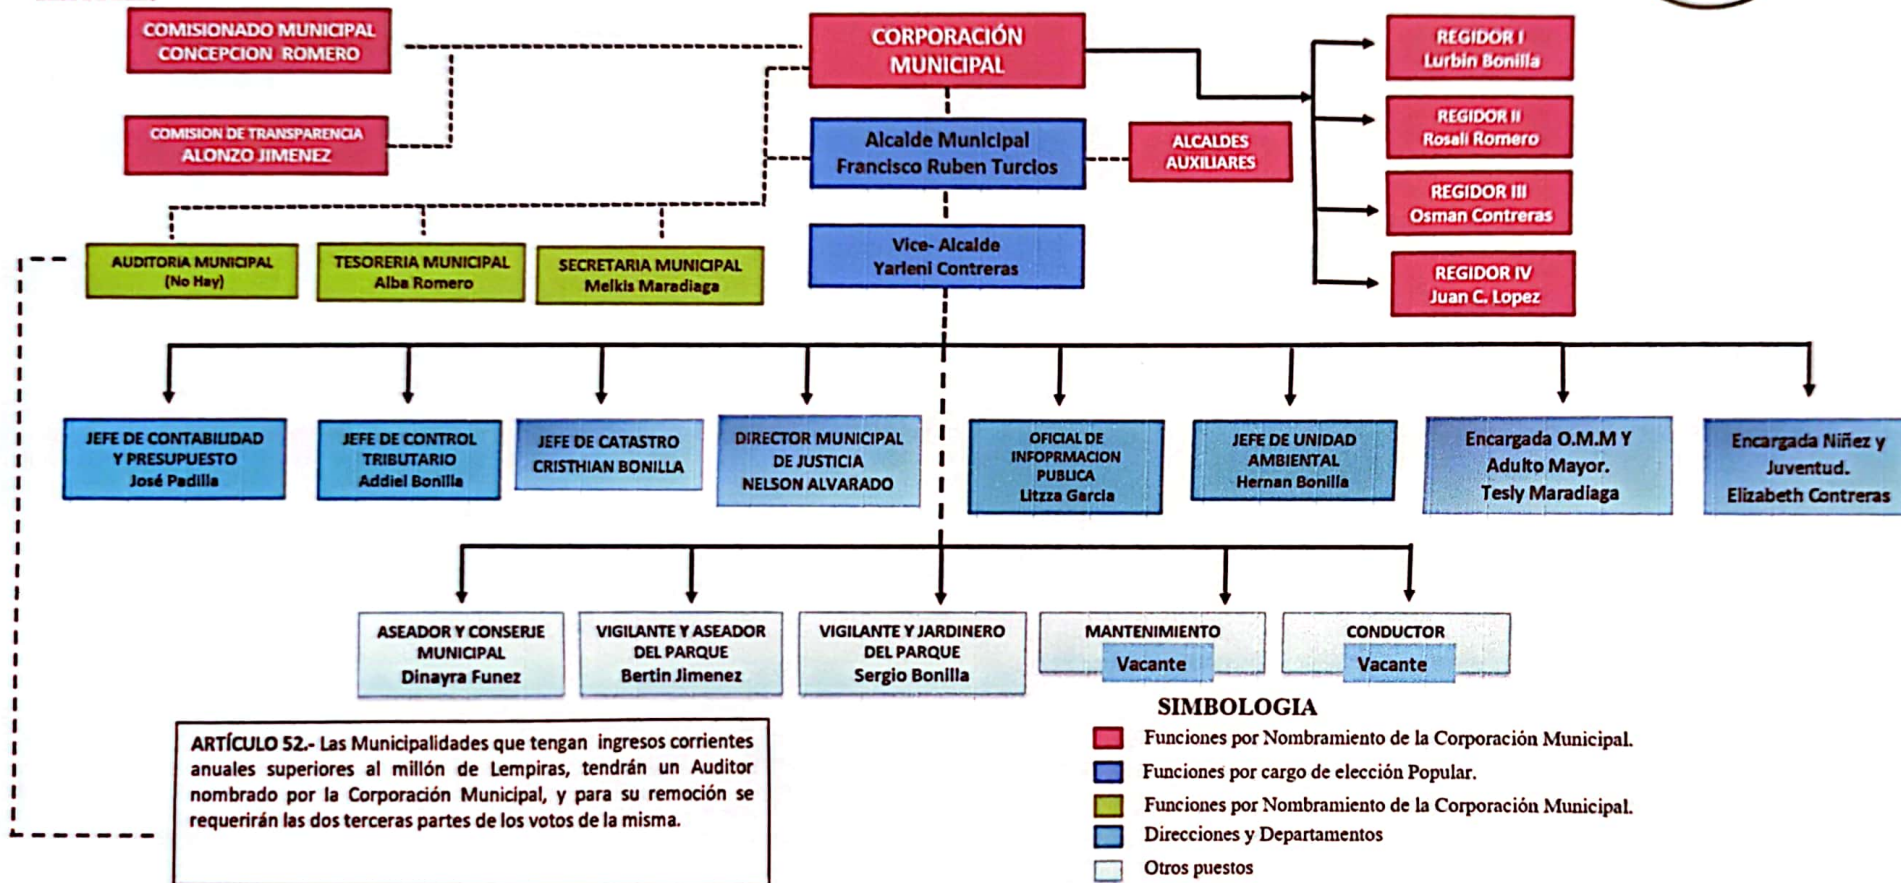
COMISIONADO MUNICIPAL
CONCEPCION ROMERO

CORPORACIÓN MUNICIPAL

REGIDOR I
Lurbin Bonilla

REGIDOR II
Rosali Romero

REGIDOR III
Osman Contreras

REGIDOR IV
Juan C. Lopez

COMISION DE TRANSPARENCIA
ALONZO JIMENEZ

Alcalde Municipal
Francisco Ruben Turcios

ALCALDES AUXILIARES

AUDITORIA MUNICIPAL
(No Hay)

TESORERIA MUNICIPAL
Alba Romero

SECRETARIA MUNICIPAL
Melkis Maradiaga

Vice- Alcalde
Yarleni Contreras

JEFE DE CONTABILIDAD Y PRESUPUESTO
José Padilla

JEFE DE CONTROL TRIBUTARIO
Addiel Bonilla

JEFE DE CATASTRO
CRISTHIAN BONILLA

DIRECTOR MUNICIPAL DE JUSTICIA
NELSON ALVARADO

OFICIAL DE INFOPRMACION PUBLICA
Litzza Garcia

JEFE DE UNIDAD AMBIENTAL
Hernan Bonilla

Encargada O.M.M Y Adulto Mayor.
Tesly Maradiaga

Encargada Niñez y Juventud.
Elizabeth Contreras

ASEADOR Y CONSERJE MUNICIPAL
Dinayra Funez

VIGILANTE Y ASEADOR DEL PARQUE
Bertin Jimenez

VIGILANTE Y JARDINERO DEL PARQUE
Sergio Bonilla

MANTENIMIENTO
Vacante

CONDUCTOR
Vacante

ARTÍCULO 52.- Las Municipalidades que tengan ingresos corrientes anuales superiores al millón de Lempiras, tendrán un Auditor nombrado por la Corporación Municipal, y para su remoción se requerirán las dos terceras partes de los votos de la misma.

SIMBOLOGIA
Funciones por Nombramiento de la Corporación Municipal.
Funciones por cargo de elección Popular.
Funciones por Nombramiento de la Corporación Municipal.
Direcciones y Departamentos
Otros puestos